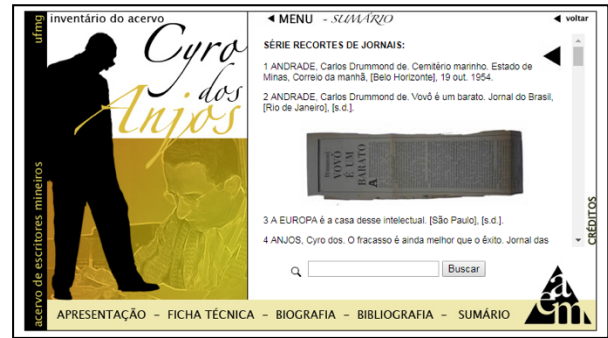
ufmg inventário do acervo

Cyro dos Anjos

acervo de escritores mineiros

◄ MENU - SUMÁRIO

◄ voltar

SÉRIE RECORTES DE JORNAIS:

1 ANDRADE, Carlos Drummond de. Cemitério marinho. Estado de Minas, Correio da manhã, [Belo Horizonte], 19 out. 1954.

2 ANDRADE, Carlos Drummond de. Vovô é um barato. Jornal do Brasil, [Rio de Janeiro], [s.d.].

VOVÔ É UM BARATO

3 A EUROPA é a casa desse intelectual. [São Paulo], [s.d.].

4 ANJOS, Cyro dos. O fracasso é ainda melhor que o êxito. Jornal das

CRÉDITOS

Buscar

aem

APRESENTAÇÃO - FICHA TÉCNICA - BIOGRAFIA - BIBLIOGRAFIA - SUMÁRIO